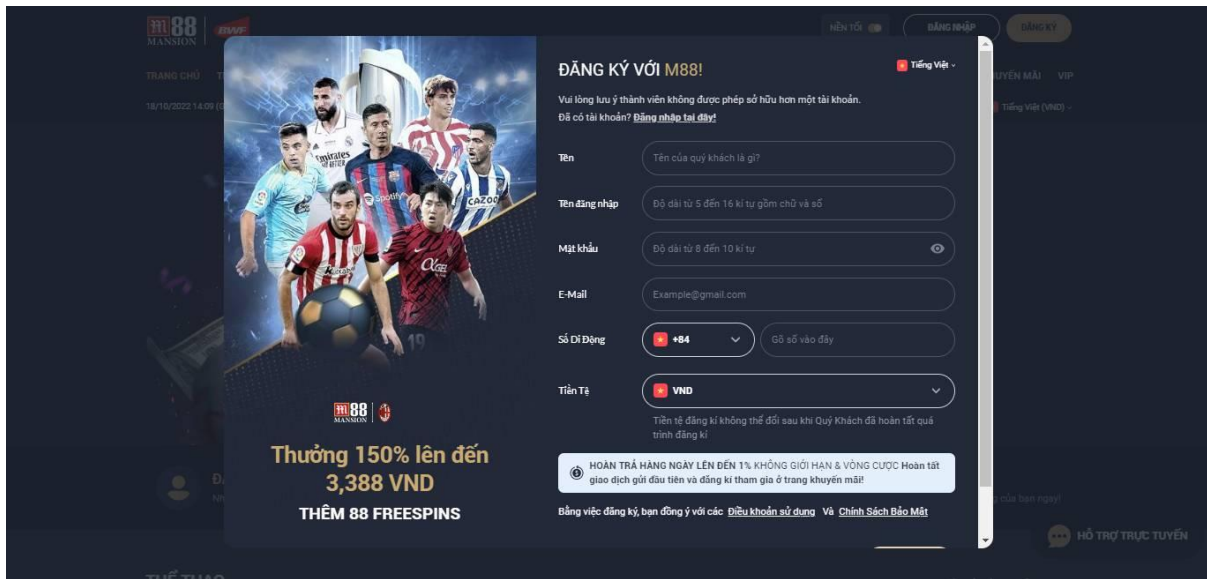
M88 MANSION | BWF

NỀN TỐI   ĐĂNG NHẬP   ĐĂNG KÝ

TRANG CHỦ   T   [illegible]UYẾN MÃI   VIP

18/10/2022 14:09 (   Tiếng Việt (VND)

ĐĂNG KÝ VỚI M88!

Tiếng Việt

Vui lòng lưu ý thành viên không được phép sở hữu hơn một tài khoản.
Đã có tài khoản? Đăng nhập tại đây!

Tên   Tên của quý khách là gì?

Tên đăng nhập   Độ dài từ 5 đến 16 kí tự gồm chữ và số

Mật khẩu   Độ dài từ 8 đến 10 kí tự

E-Mail   Example@gmail.com

Số Di Động   +84   Gõ số vào đây

Tiền Tệ   VND

Tiền tệ đăng kí không thể đổi sau khi Quý Khách đã hoàn tất quá trình đăng kí

HOÀN TRẢ HÀNG NGÀY LÊN ĐẾN 1% KHÔNG GIỚI HẠN & VÒNG CƯỢC Hoàn tất giao dịch gửi đầu tiên và đăng kí tham gia ở trang khuyến mãi!

Bằng việc đăng ký, bạn đồng ý với các Điều khoản sử dụng Và Chính Sách Bảo Mật

M88 MANSION

Thưởng 150% lên đến 3,388 VND

THÊM 88 FREESPINS

Đ
Nh

g của bạn ngay!

HỖ TRỢ TRỰC TUYẾN

THỂ THAO